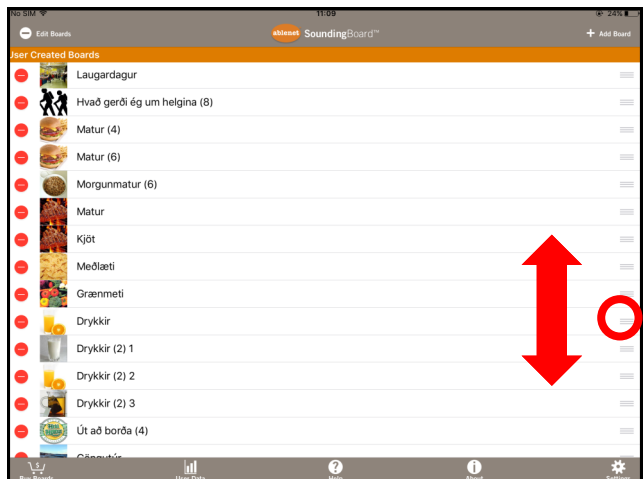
No SIM 11:09 24%

Edit Boards ablenet SoundingBoard™ + Add Board

User Created Boards

Laugardagur

Hvað gerði ég um helgina (8)

Matur (4)

Matur (6)

Morgunmatur (6)

Matur

Kjöt

Meðlæti

Grænmeti

Drykkir

Drykkir (2) 1

Drykkir (2) 2

Drykkir (2) 3

Út að borða (4)

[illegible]

Buy Boards User Data Help About Settings